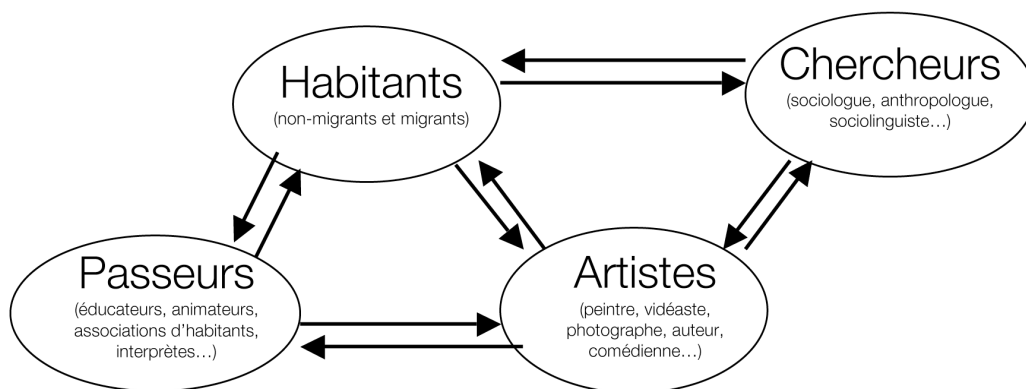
Habitants
(non-migrants et migrants)

Chercheurs
(sociologue, anthropologue, sociolinguiste…)

Passeurs
(éducateurs, animateurs, associations d'habitants, interprètes…)

Artistes
(peintre, vidéaste, photographe, auteur, comédienne…)